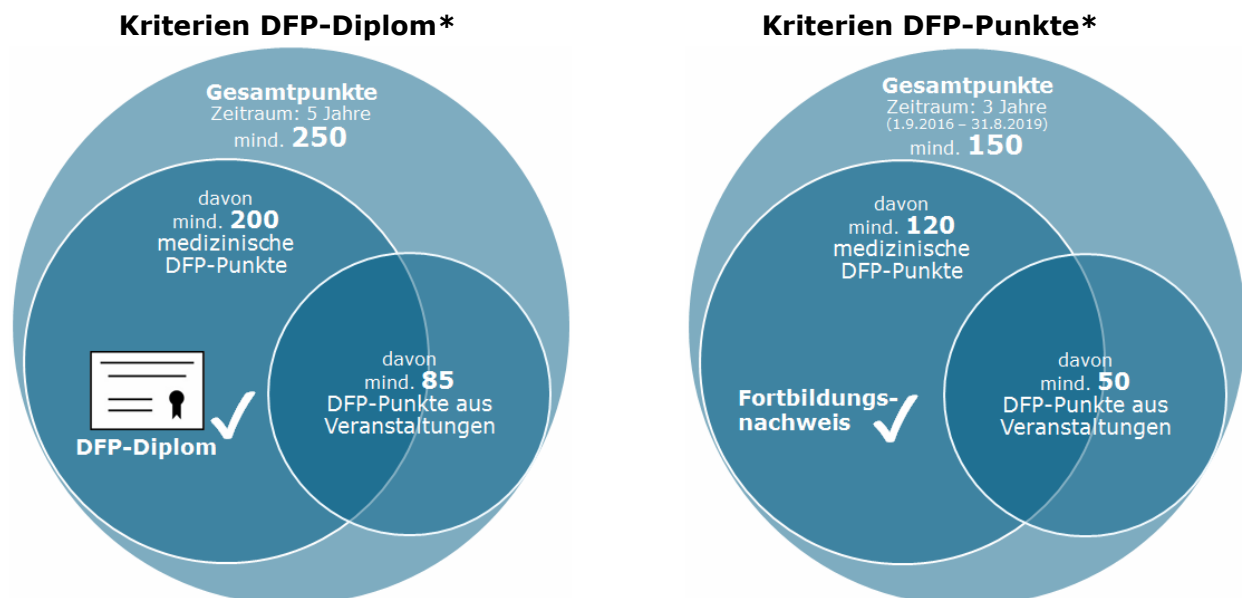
Kriterien DFP-Diplom*

Gesamtpunkte
Zeitraum: 5 Jahre
mind. 250

davon
mind. 200
medizinische
DFP-Punkte

davon
mind. 85
DFP-Punkte aus
Veranstaltungen

DFP-Diplom

Kriterien DFP-Punkte*

Gesamtpunkte
Zeitraum: 3 Jahre
(1.9.2016 – 31.8.2019)
mind. 150

davon
mind. 120
medizinische
DFP-Punkte

davon
mind. 50
DFP-Punkte aus
Veranstaltungen

Fortbildungsnachweis